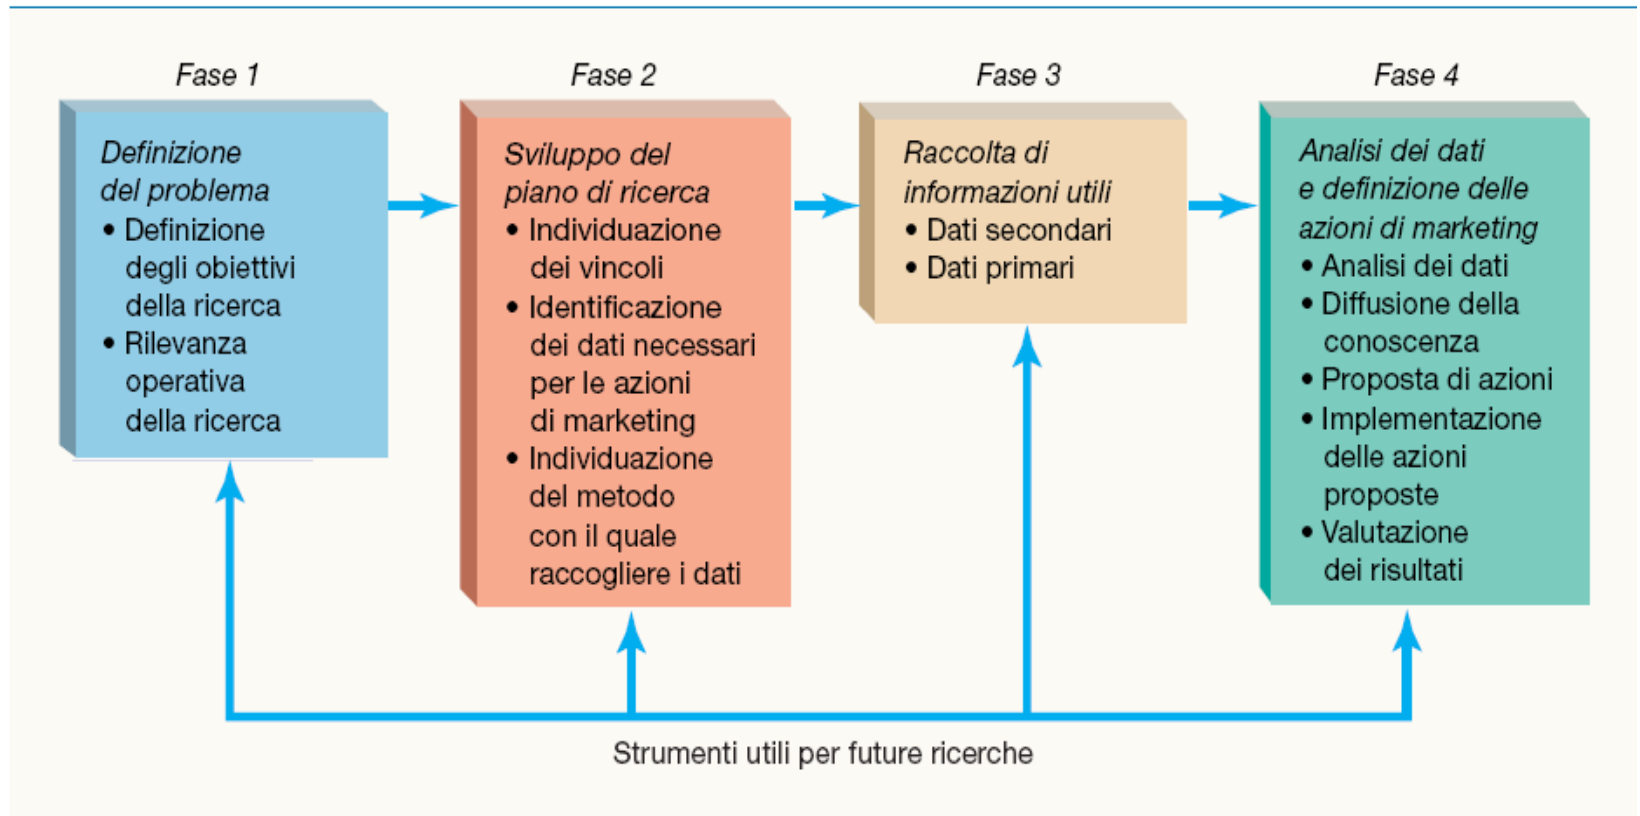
Fase 1

Definizione del problema
• Definizione degli obiettivi della ricerca
• Rilevanza operativa della ricerca

Fase 2

Sviluppo del piano di ricerca
• Individuazione dei vincoli
• Identificazione dei dati necessari per le azioni di marketing
• Individuazione del metodo con il quale raccogliere i dati

Fase 3

Raccolta di informazioni utili
• Dati secondari
• Dati primari

Fase 4

Analisi dei dati e definizione delle azioni di marketing
• Analisi dei dati
• Diffusione della conoscenza
• Proposta di azioni
• Implementazione delle azioni proposte
• Valutazione dei risultati

Strumenti utili per future ricerche